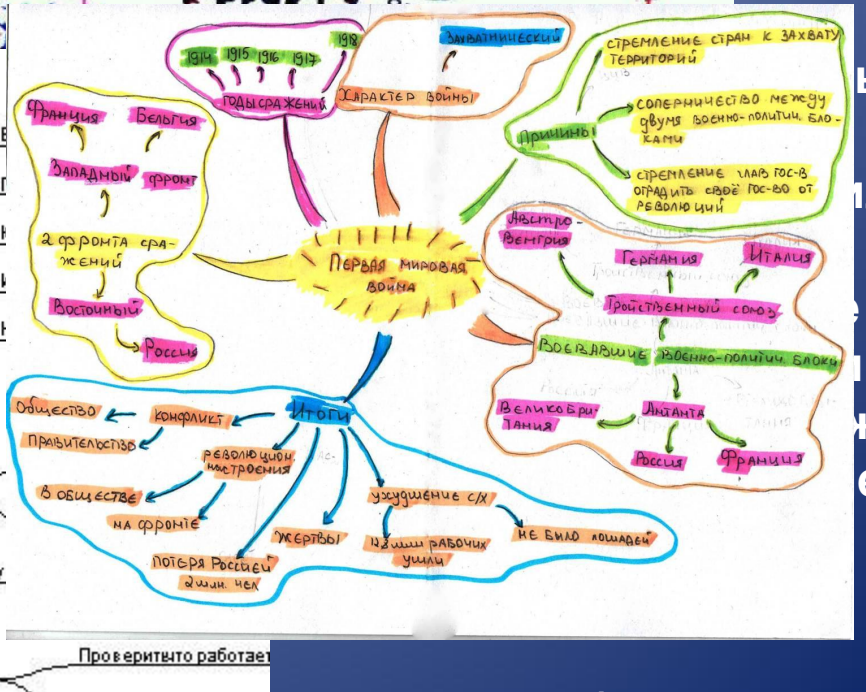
1914 1915 1916 1917 1918

ГОДЫ СРАЖЕНИЙ

ЗАХВАТНИЧЕСКИЙ

ХАРАКТЕР ВОЙНЫ

СТРЕМЛЕНИЕ СТРАН К ЗАХВАТУ ТЕРРИТОРИЙ

СОПЕРНИЧЕСТВО МЕЖДУ ДВУМЯ ВОЕННО-ПОЛИТИЧ. БЛОКАМИ

СТРЕМЛЕНИЕ ГЛАВ ГОС-В ОГРАДИТЬ СВОЁ ГОС-ВО ОТ РЕВОЛЮЦИЙ

ПРИЧИНЫ

Франция Бельгия

Западный фронт

2 фронта сражений

Восточный

Россия

ПЕРВАЯ МИРОВАЯ ВОЙНА

Австро-Венгрия

Германия Италия

Тройственный союз

ВОЕВАВШИЕ ВОЕННО-ПОЛИТИЧ. БЛОКИ

Великобритания

Антанта

Россия Франция

ИТОГИ

Общество

Конфликт

Правительство

РЕВОЛЮЦИОННЫЕ НАСТРОЕНИЯ

В ОБЩЕСТВЕ

НА ФРОНТЕ

ЖЕРТВЫ

ПОТЕРЯ Россией 2 млн. чел

УХУДШЕНИЕ С/Х

НЕ БЫЛО ЛОШАДЕЙ

14 млн РАБОЧИХ УШЛИ

Проверить что работает

ы
м
е
н
ж
е